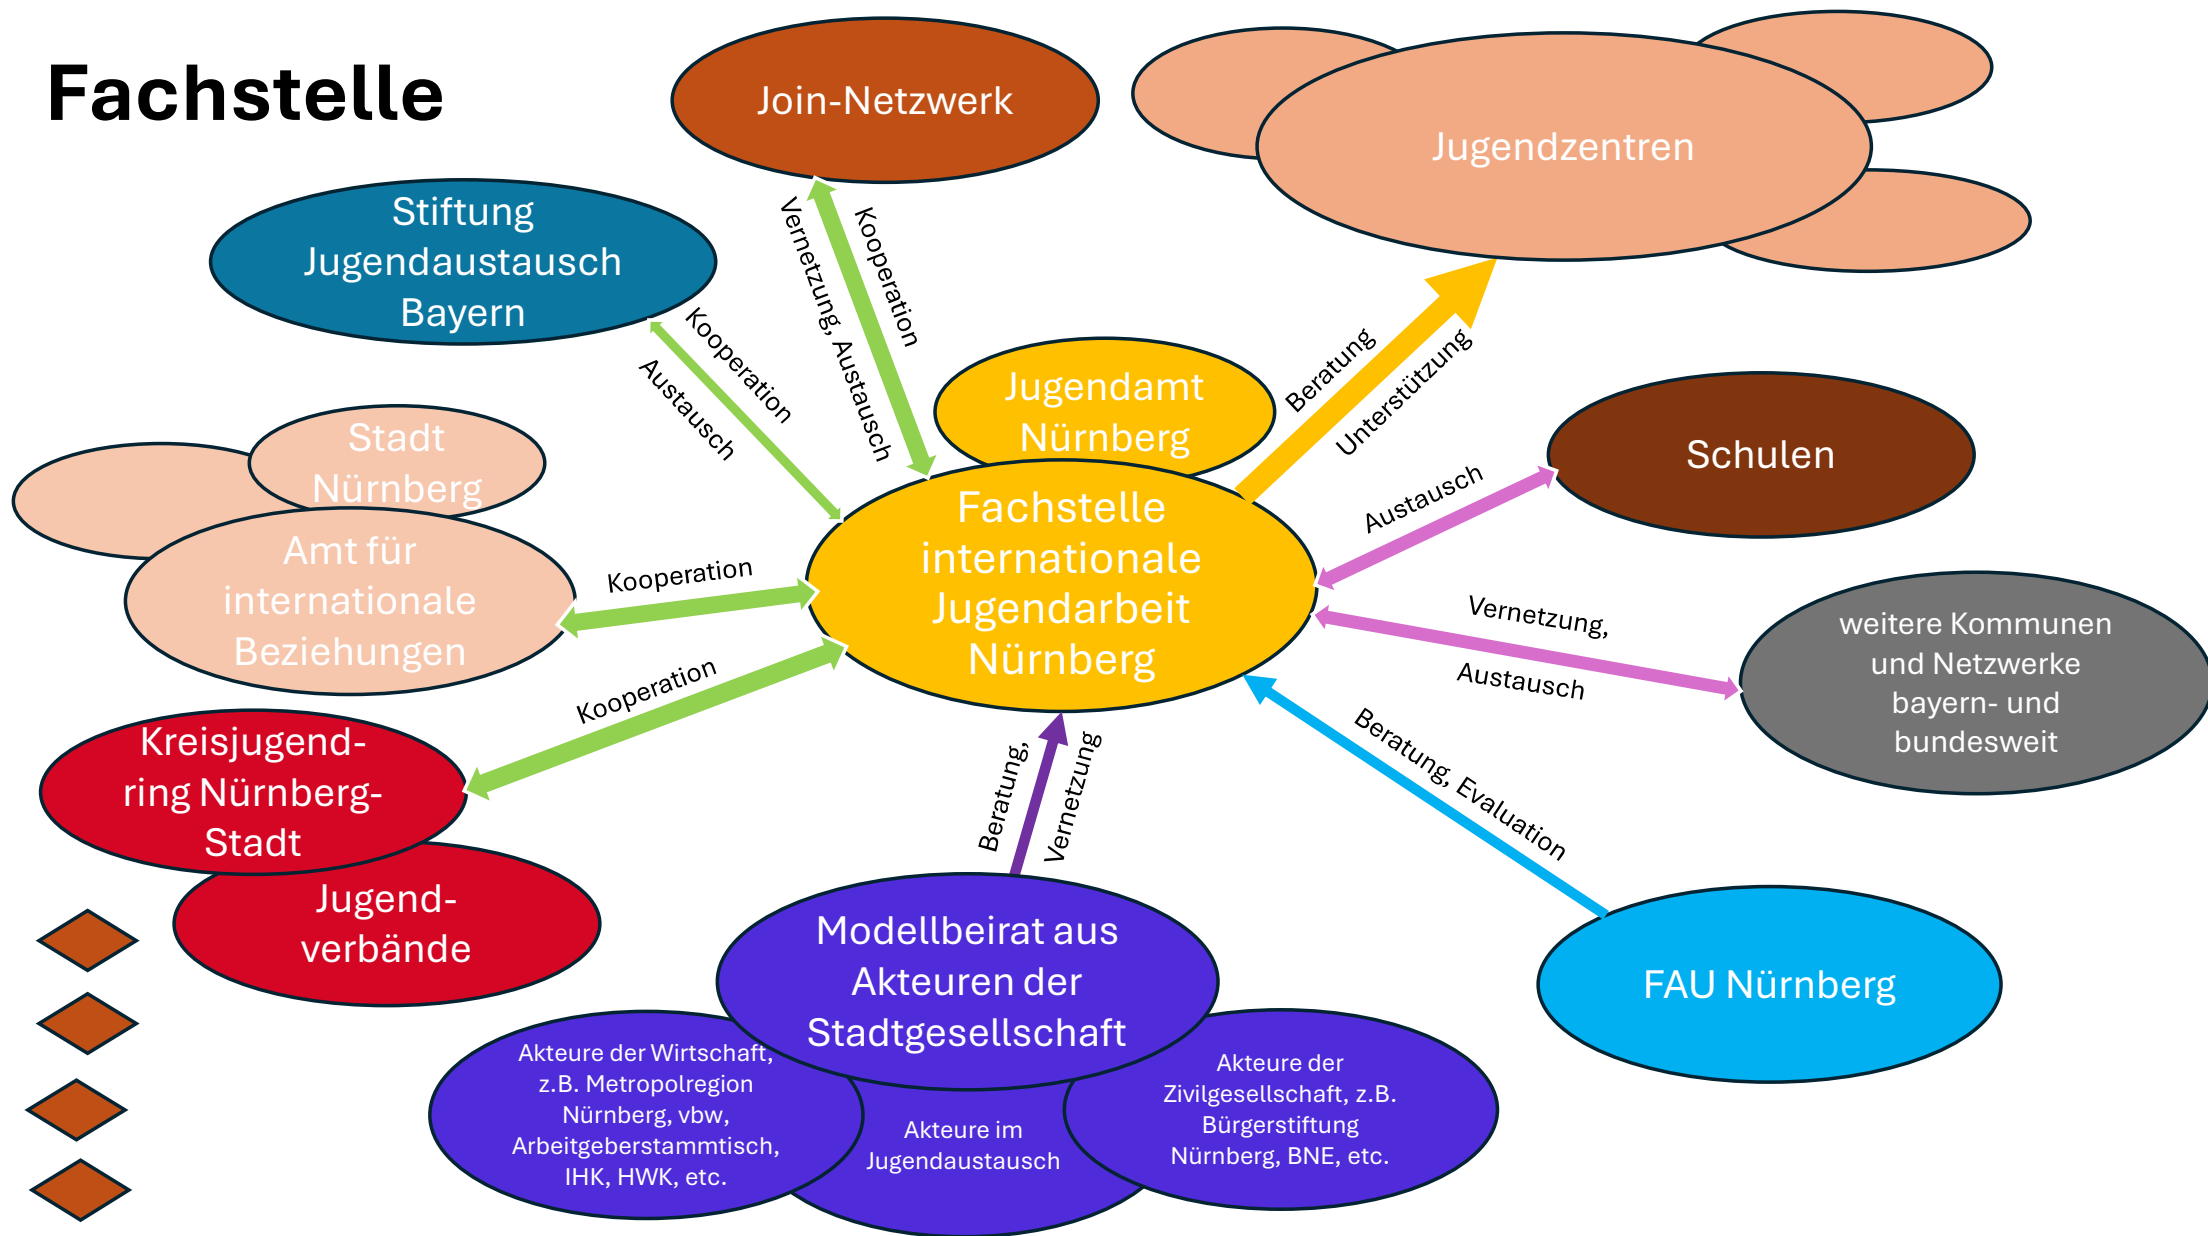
Fachstelle

Join-Netzwerk

Jugendzentren

Stiftung Jugendaustausch Bayern

Vernetzung, Austausch

Kooperation

Kooperation

Austausch

Jugendamt Nürnberg

Beratung

Unterstützung

Stadt Nürnberg

Amt für internationale Beziehungen

Schulen

Austausch

Kooperation

Fachstelle internationale Jugendarbeit Nürnberg

Vernetzung,

Austausch

weitere Kommunen und Netzwerke bayern- und bundesweit

Kooperation

Kreisjugend-ring Nürnberg-Stadt

Jugend-verbände

Beratung,

Vernetzung

Beratung, Evaluation

Modellbeirat aus Akteuren der Stadtgesellschaft

FAU Nürnberg

Akteure der Wirtschaft, z.B. Metropolregion Nürnberg, vbw, Arbeitgeberstammtisch, IHK, HWK, etc.

Akteure im Jugendaustausch

Akteure der Zivilgesellschaft, z.B. Bürgerstiftung Nürnberg, BNE, etc.